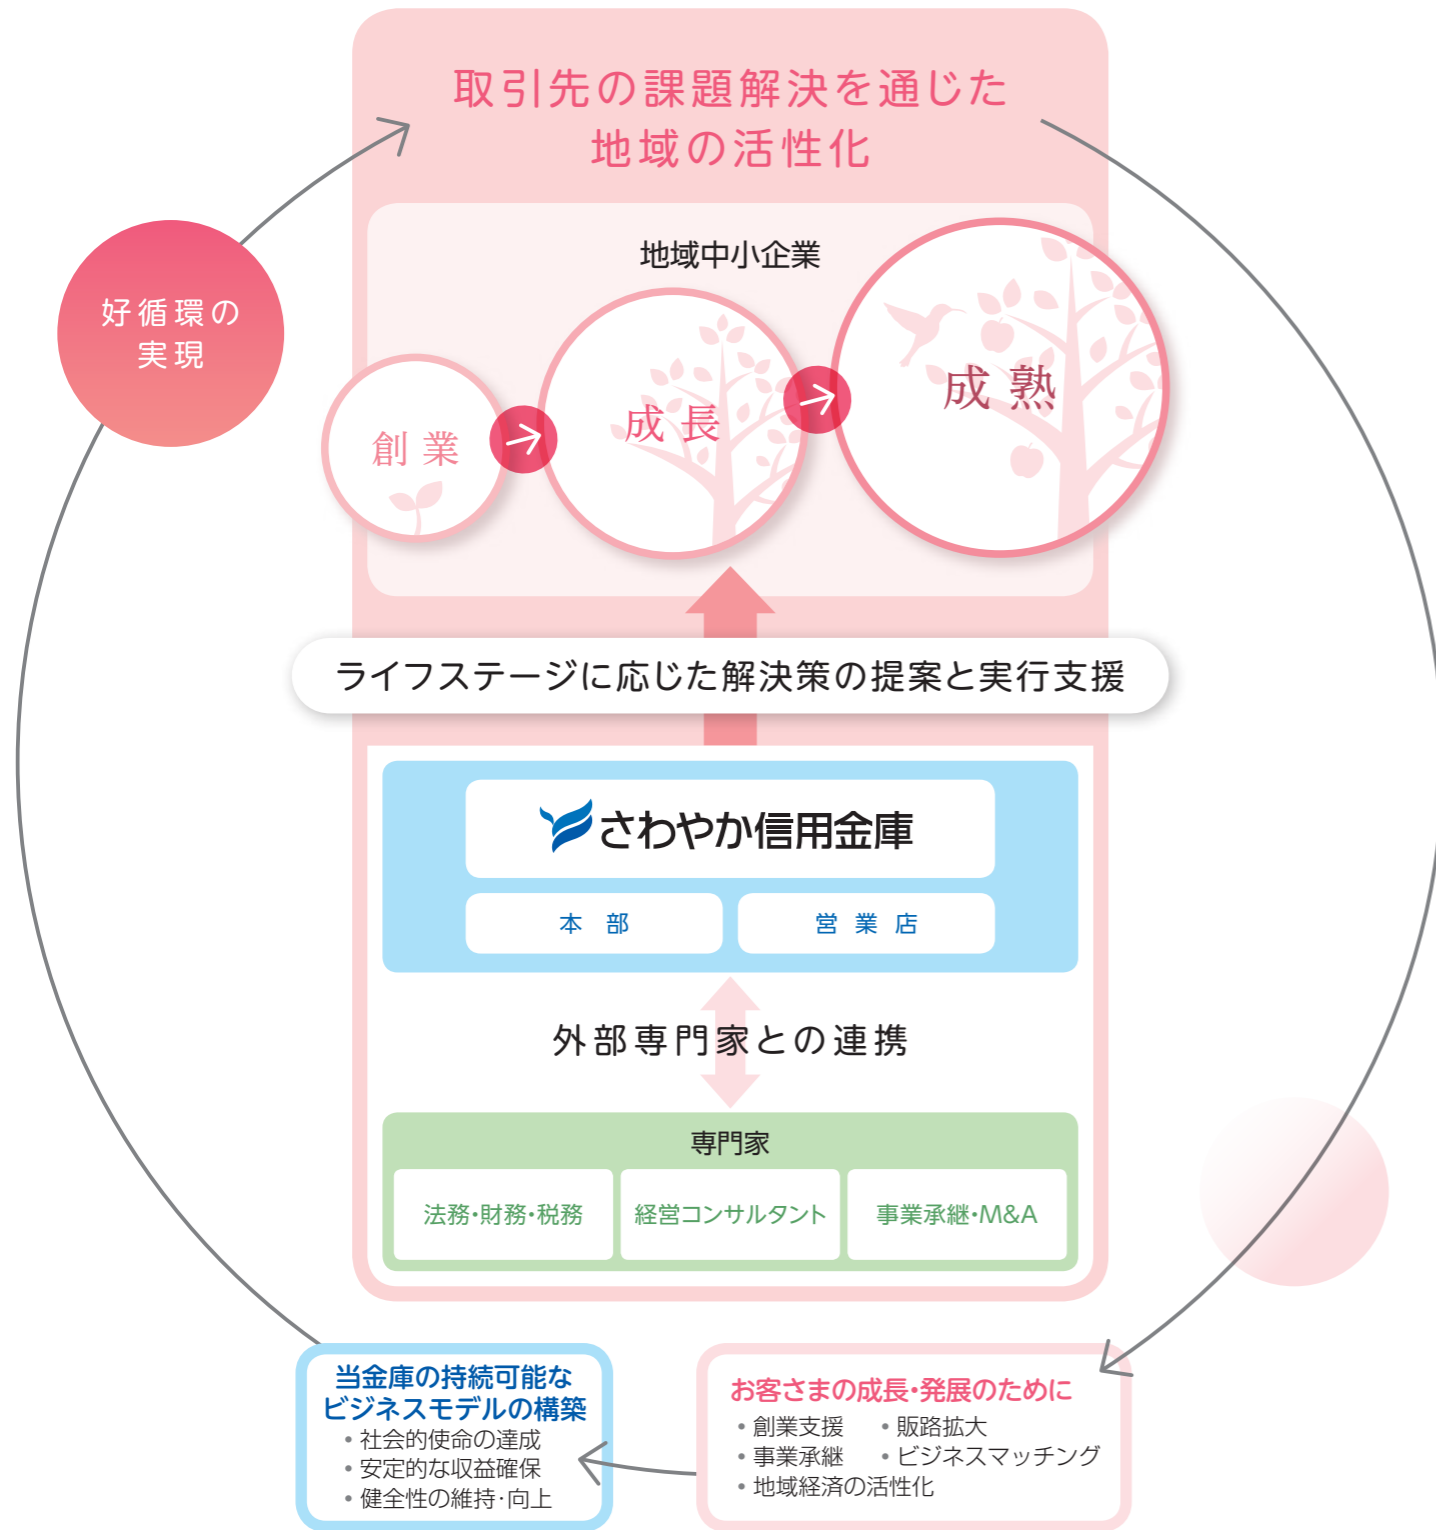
取引先の課題解決を通じた
地域の活性化

好循環の
実現

地域中小企業

創業

成長

成熟

ライフステージに応じた解決策の提案と実行支援

さわやか信用金庫

本部

営業店

外部専門家との連携

専門家

法務・財務・税務

経営コンサルタント

事業承継・M&A

当金庫の持続可能な
ビジネスモデルの構築
• 社会的使命の達成
• 安定的な収益確保
• 健全性の維持・向上

お客さまの成長・発展のために
• 創業支援 • 販路拡大
• 事業承継 • ビジネスマッチング
• 地域経済の活性化